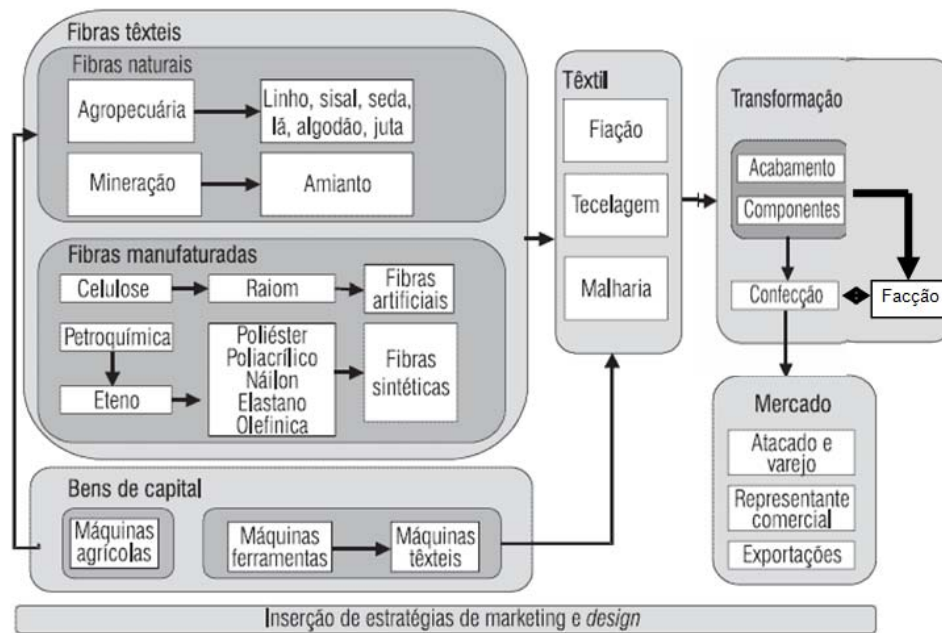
Fibras têxteis

Fibras naturais

Agropecuária

Linho, sisal, seda, lã, algodão, juta

Mineração

Amianto

Fibras manufaturadas

Celulose

Raiom

Fibras artificiais

Petroquímica

Eteno

Poliéster
Poliacrílico
Náilon
Elastano
Olefínica

Fibras sintéticas

Bens de capital

Máquinas agrícolas

Máquinas ferramentas

Máquinas têxteis

Têxtil

Fiação

Tecelagem

Malharia

Transformação

Acabamento

Componentes

Confecção

Facção

Mercado

Atacado e varejo

Representante comercial

Exportações

Inserção de estratégias de marketing e design